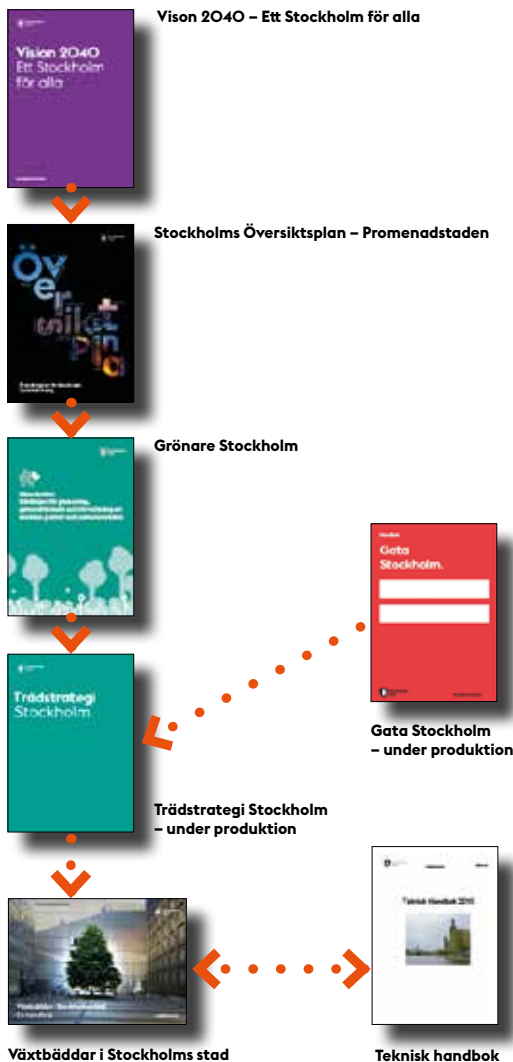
Vision 2040
Ett Stockholm
för alla

Vison 2040 – Ett Stockholm för alla

Över
sikts
pla

Stockholms Översiktsplan – Promenadstaden

Grönare Stockholm

Gata
Stockholm.

Trädstrategi
Stockholm

Gata Stockholm – under produktion

Trädstrategi Stockholm – under produktion

Teknisk Handbok 2015

Växtbäddar i Stockholms stad

Teknisk handbok